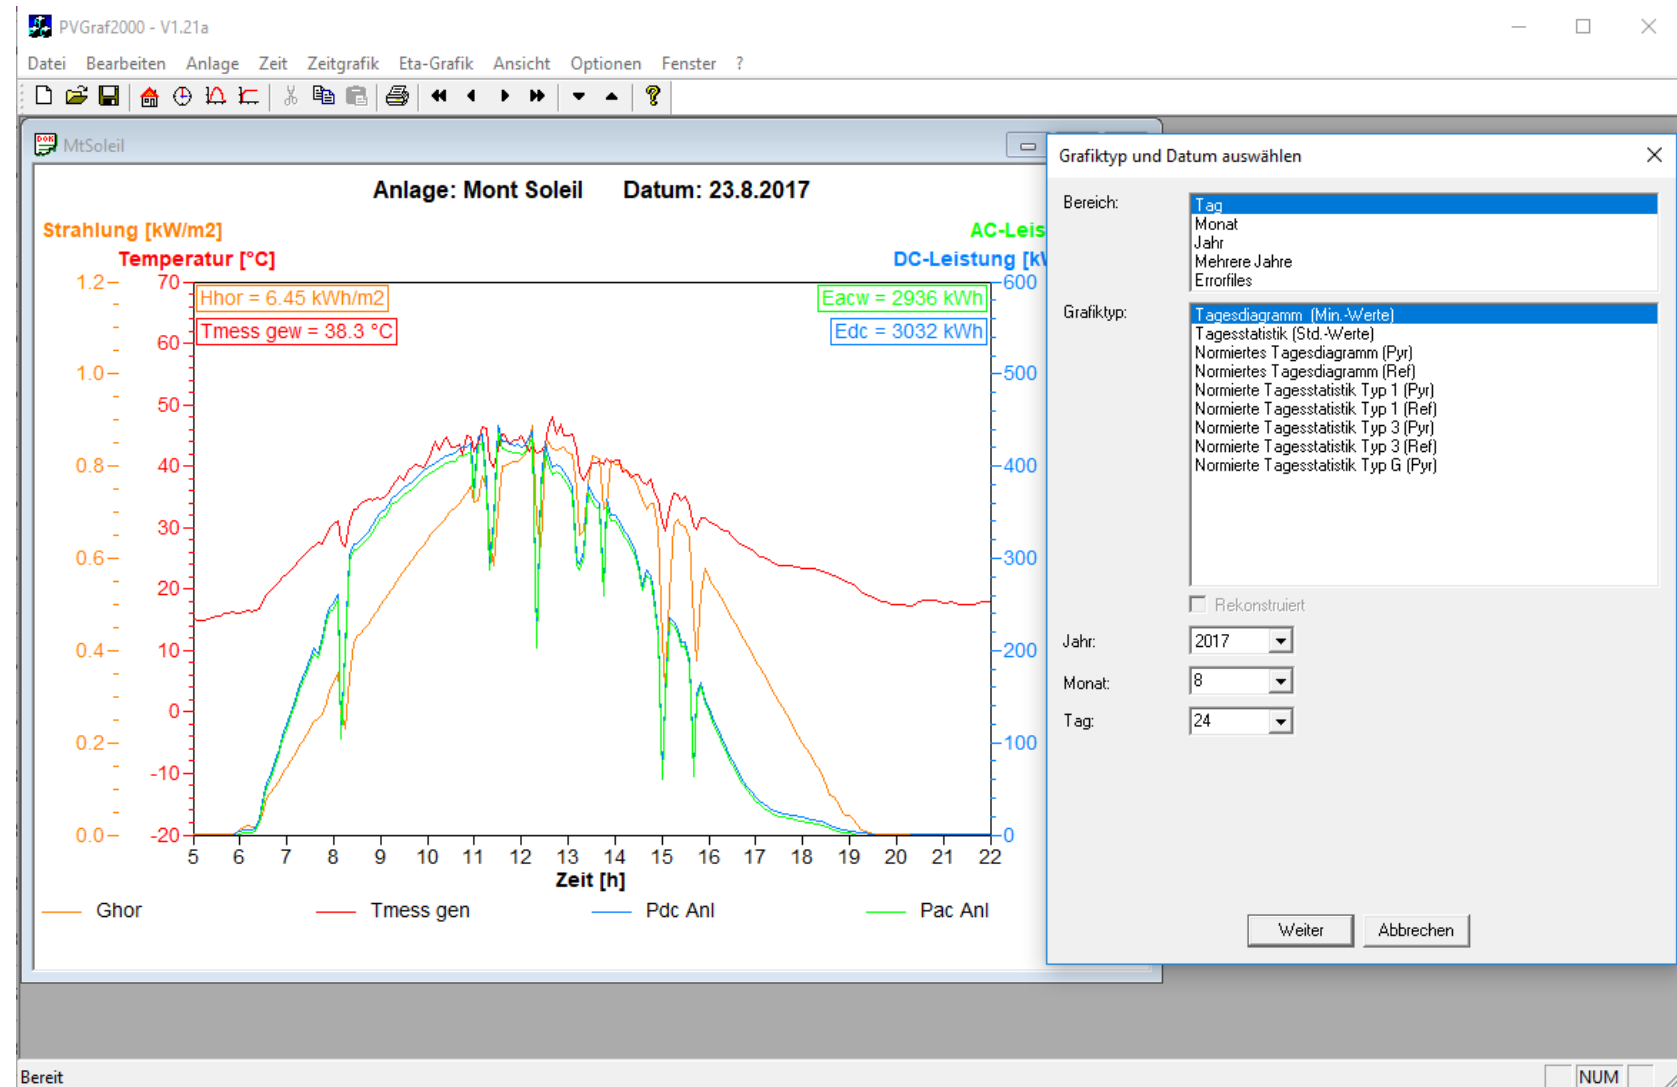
PVGraf2000 - V1.21a

Datei Bearbeiten Anlage Zeit Zeitgrafik Eta-Grafik Ansicht Optionen Fenster ?

MtSoleil

Anlage: Mont Soleil Datum: 23.8.2017

Strahlung [kW/m2]
Temperatur [°C]
AC-Leis
DC-Leistung [kW

Hhor = 6.45 kWh/m2
Tmess gew = 38.3 °C
Eacw = 2936 kWh
Edc = 3032 kWh

1.2 70
60
1.0
50
0.8 40
30
0.6
20
0.4 10
0
0.2
-10
0.0 -20

600
500
400
300
200
100
0

5 6 7 8 9 10 11 12 13 14 15 16 17 18 19 20 21 22
Zeit [h]

Ghor Tmess gen Pdc Anl Pac Anl

Grafiktyp und Datum auswählen

Bereich:
Tag
Monat
Jahr
Mehrere Jahre
Errorfiles

Grafiktyp:
Tagesdiagramm (Min.-Werte)
Tagesstatistik (Std.-Werte)
Normiertes Tagesdiagramm (Pyr)
Normiertes Tagesdiagramm (Ref)
Normierte Tagesstatistik Typ 1 (Pyr)
Normierte Tagesstatistik Typ 1 (Ref)
Normierte Tagesstatistik Typ 3 (Pyr)
Normierte Tagesstatistik Typ 3 (Ref)
Normierte Tagesstatistik Typ G (Pyr)

Rekonstruiert

Jahr: 2017
Monat: 8
Tag: 24

Weiter Abbrechen

Bereit NUM